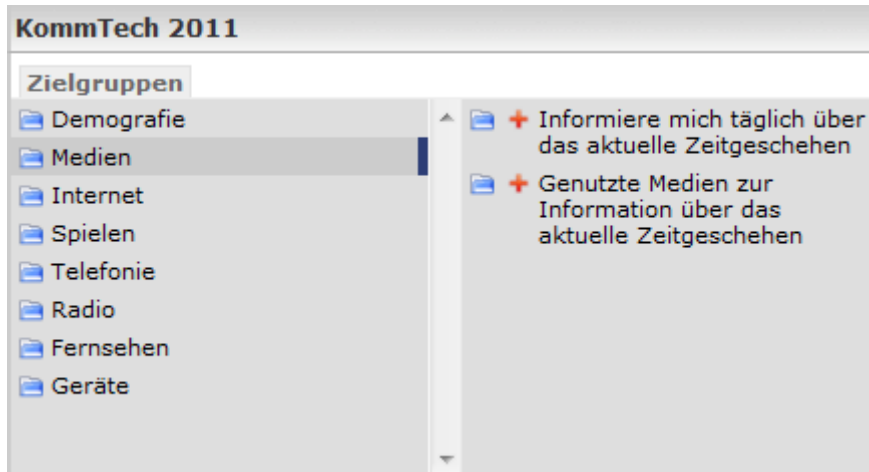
KommTech 2011

Zielgruppen

Demografie
Medien
Internet
Spielen
Telefonie
Radio
Fernsehen
Geräte

+ Informiere mich täglich über das aktuelle Zeitgeschehen

+ Genutzte Medien zur Information über das aktuelle Zeitgeschehen